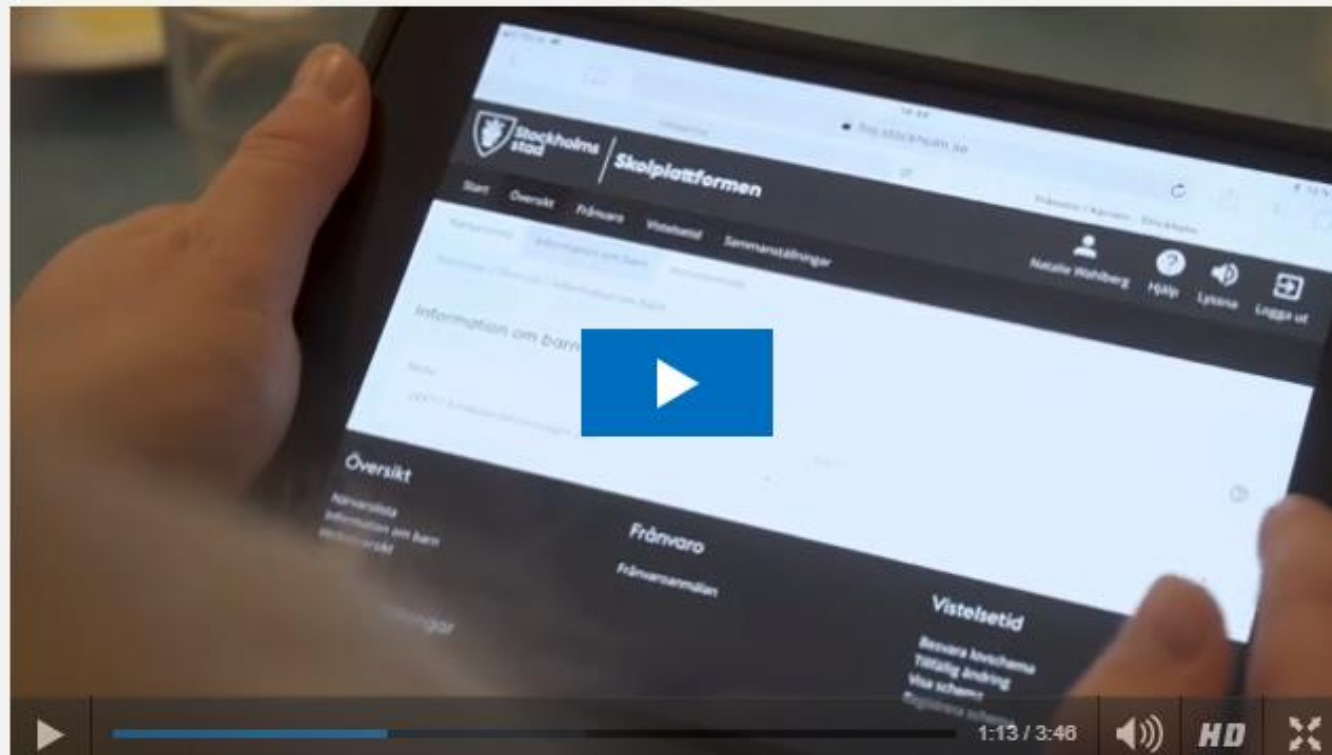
Stockholms stad | Skolplattformen

Start Översikt Frånvaro Vistelsetid Sammanställningar

Natalie Wahlberg Hjälp Lyssna Logga ut

Information om barn

Översikt
Närvarolista
Information om barn
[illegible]

Frånvaro
Frånvaroanmälan

Vistelsetid
Besvara inschema
Tillfällig ändring
Visa schema
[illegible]

1:13 / 3:46 HD